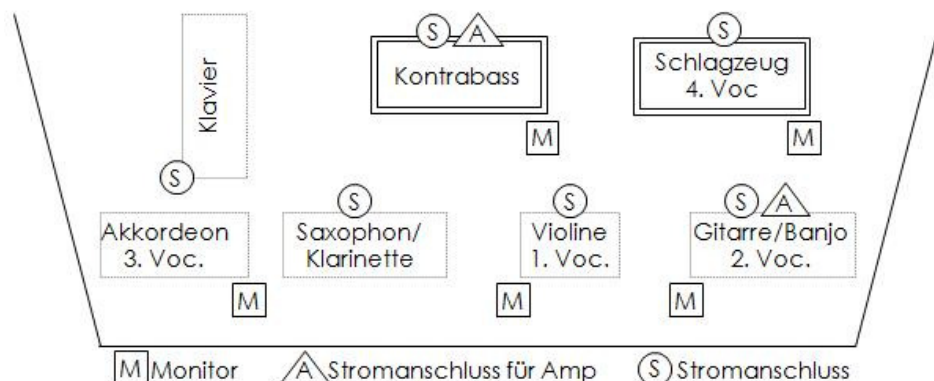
Klavier

S

S A

Kontrabass

M

S

Schlagzeug
4. Voc

M

S

Akkordeon
3. Voc.

M

S

Saxophon/
Klarinette

M

S

Violine
1. Voc.

S A

Gitarre/Banjo
2. Voc.

M

M Monitor A Stromanschluss für Amp S Stromanschluss